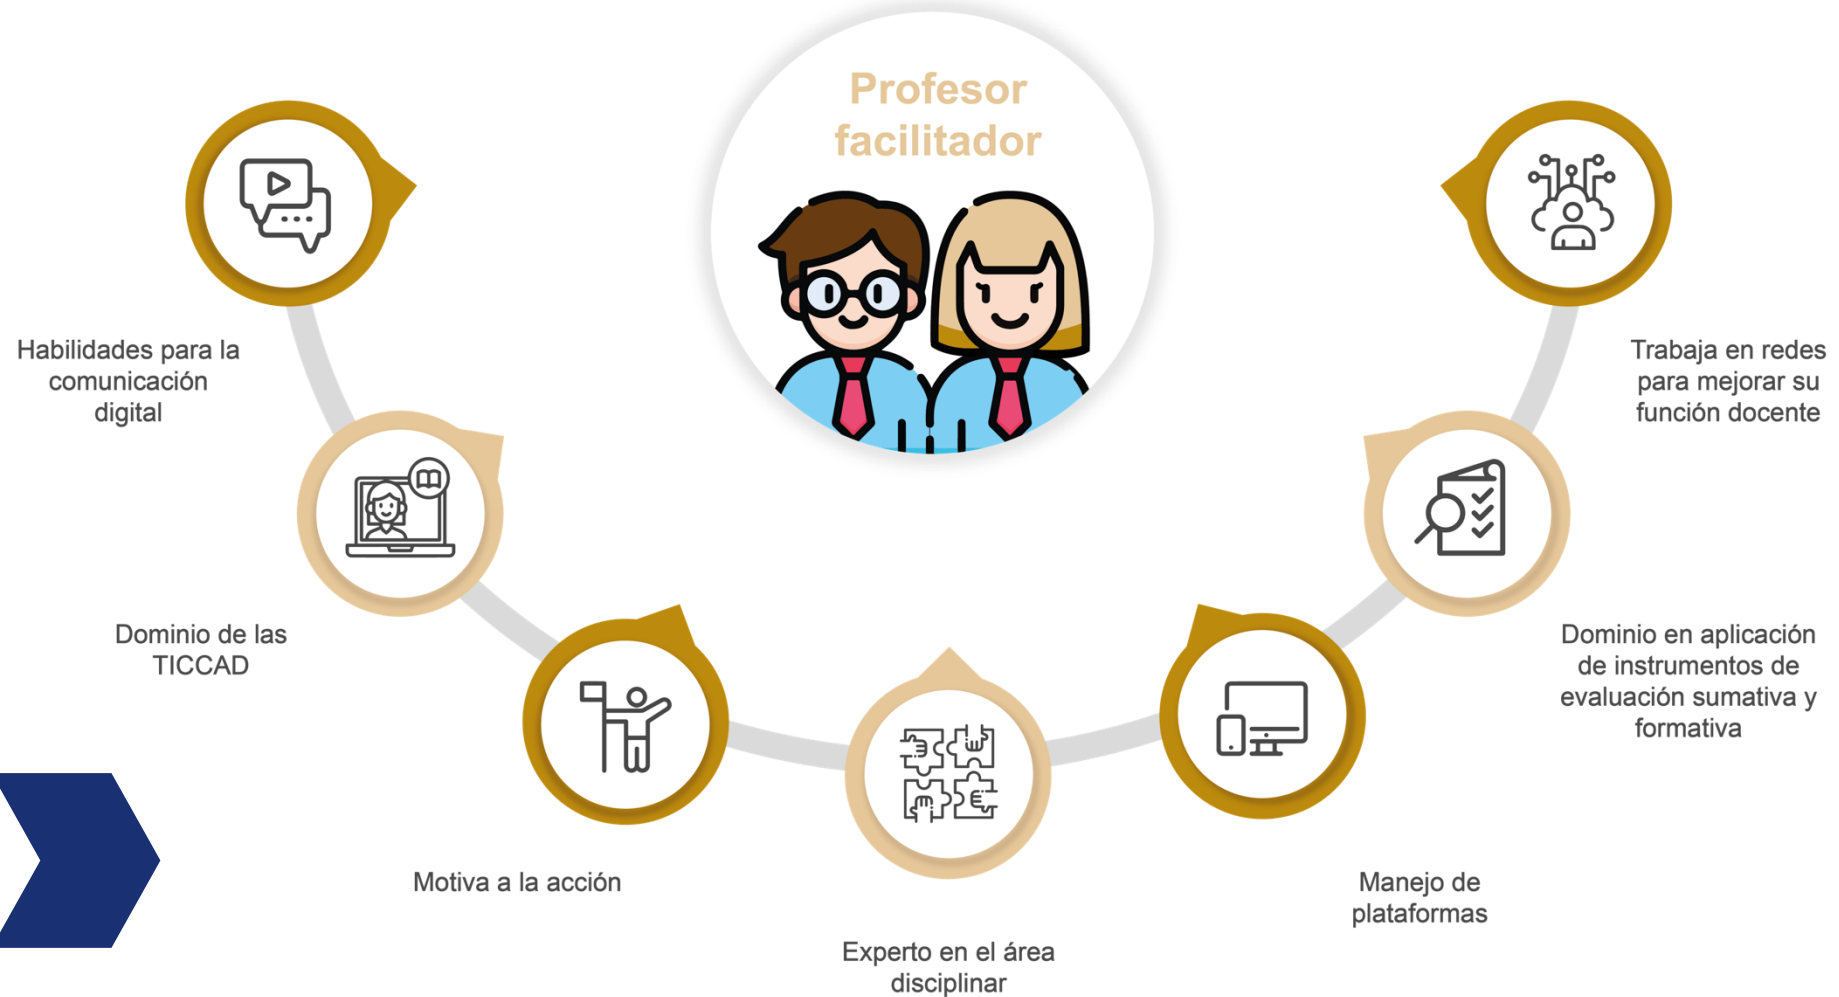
Profesor facilitador

Habilidades para la comunicación digital

Trabaja en redes para mejorar su función docente

Dominio de las TICCAD

Dominio en aplicación de instrumentos de evaluación sumativa y formativa

Motiva a la acción

Manejo de plataformas

Experto en el área disciplinar